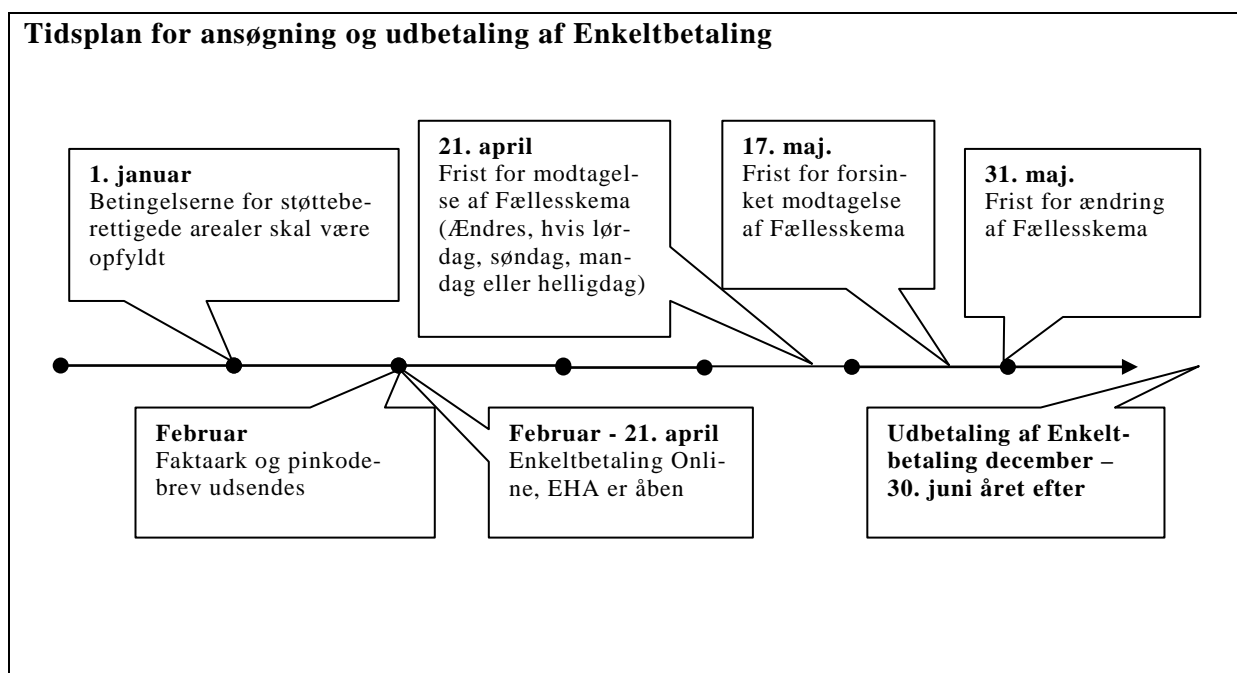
Tidsplan for ansøgning og udbetaling af Enkeltbetaling

1. januar
Betingelserne for støtteberettigede arealer skal være opfyldt

21. april
Frist for modtagelse af Fællesskema (Ændres, hvis lørdag, søndag, mandag eller helligdag)

17. maj.
Frist for forsinket modtagelse af Fællesskema

31. maj.
Frist for ændring af Fællesskema

Februar
Faktaark og pinkodebrev udsendes

Februar - 21. april
Enkeltbetaling Online, EHA er åben

Udbetaling af Enkeltbetaling december – 30. juni året efter